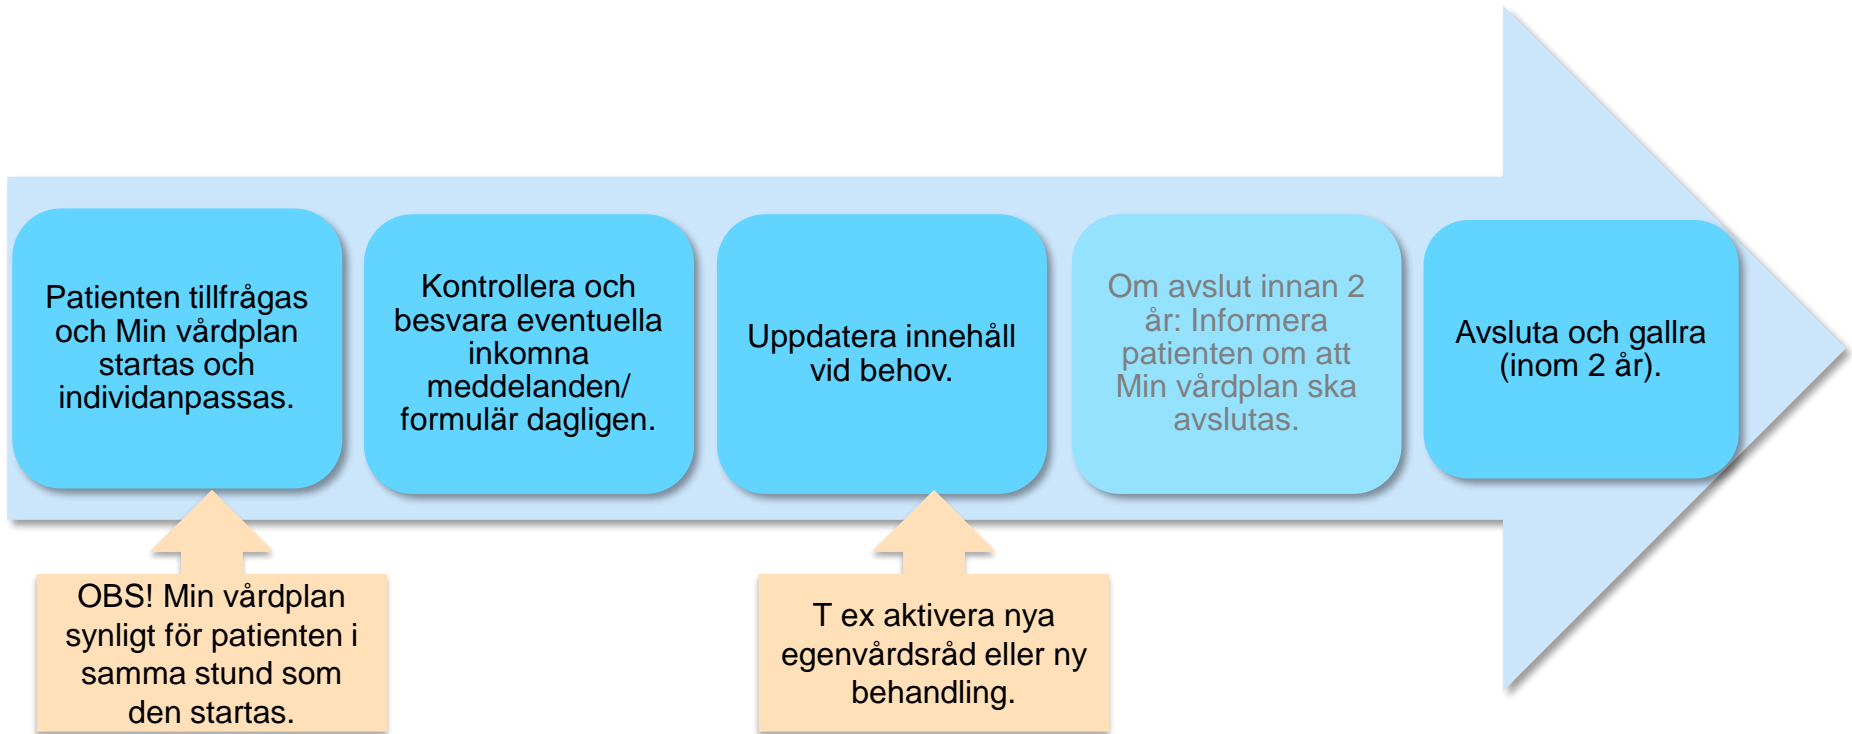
Patienten tillfrågas och Min vårdplan startas och individanpassas.

Kontrollera och besvara eventuella inkomna meddelanden/ formulär dagligen.

Uppdatera innehåll vid behov.

Om avslut innan 2 år: Informera patienten om att Min vårdplan ska avslutas.

Avsluta och gallra (inom 2 år).

OBS! Min vårdplan synligt för patienten i samma stund som den startas.

T ex aktivera nya egenvårdsråd eller ny behandling.